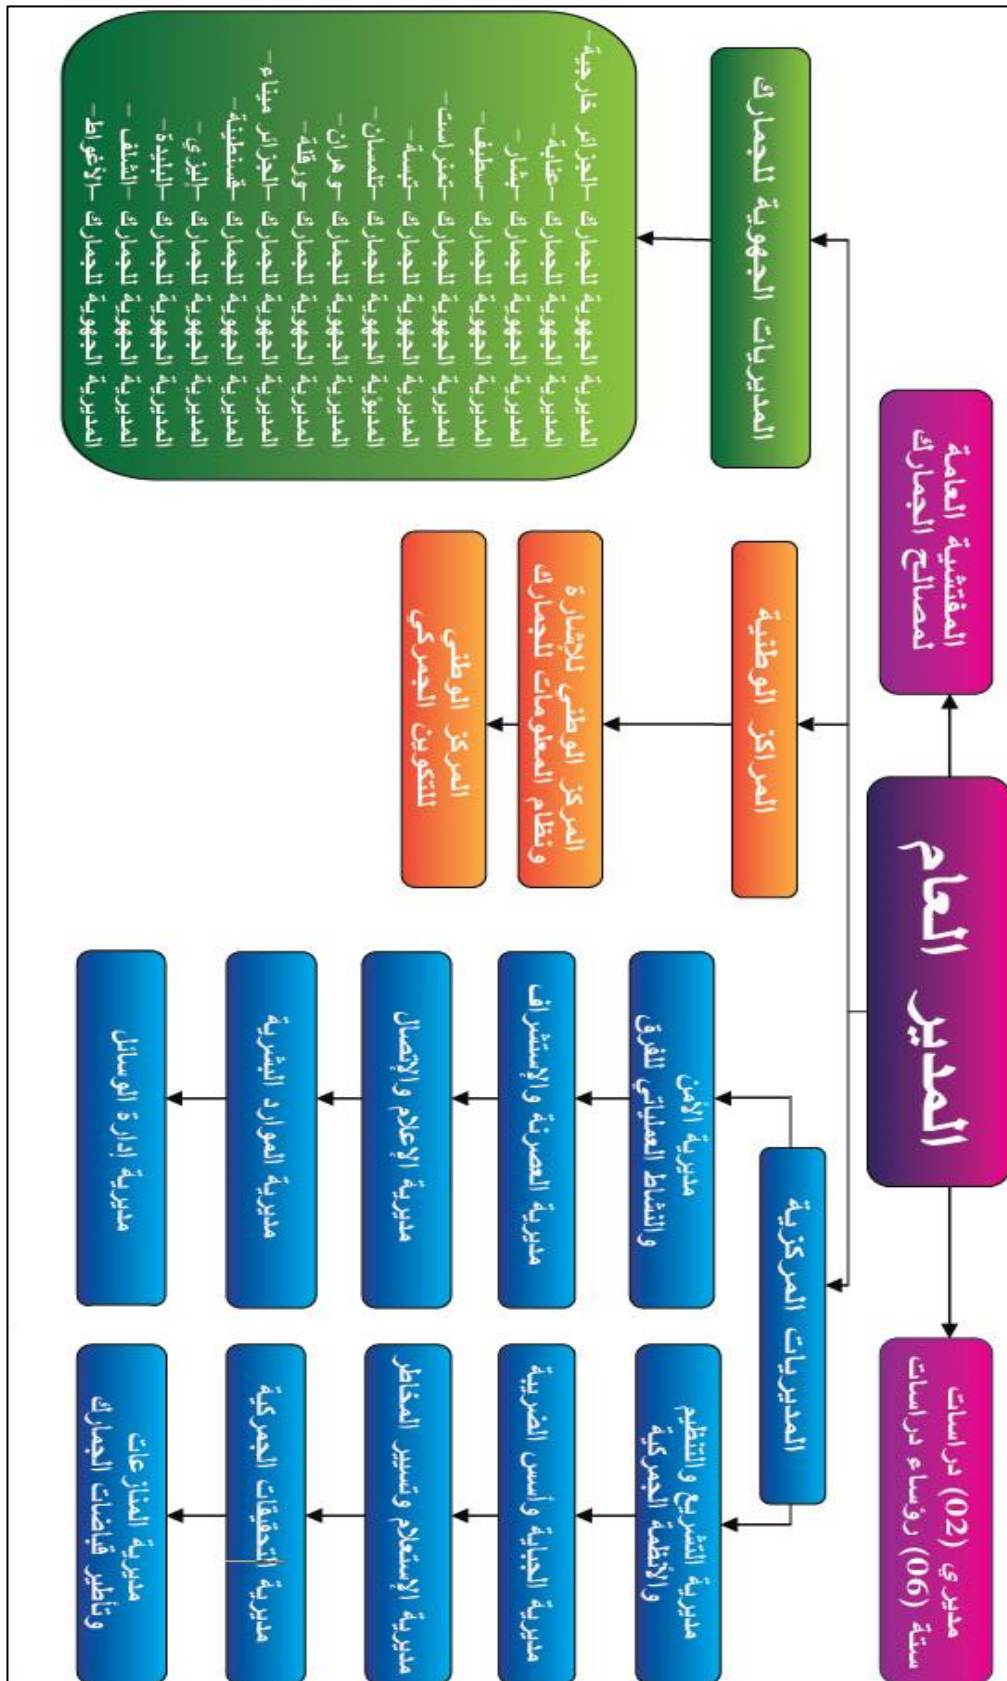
المدير العام

مديري (02) دراسات
ستة (06) رؤساء دراسات

المفتشية العامة لمصالح الجمارك

المديريات المركزية

مديرية التشريع والتنظيم والأنظمة الجمركية

مديرية الجباية وأسس الضريبة

مديرية الاستعلام وتسيير المخاطر

مديرية التحقيقات الجمركية

مديرية المنازعات وتأطير قباضات الجمارك

مديرية الأمن والنشاط العملياتي للفرق

مديرية العصرنة والاستشراف

مديرية الإعلام والاتصال

مديرية الموارد البشرية

مديرية إدارة الوسائل

المراكز الوطنية

المركز الوطني للإشارة ونظام المعلومات للجمارك

المركز الوطني للتكوين الجمركي

المديريات الجهوية للجمارك

المديرية الجهوية للجمارك –الجزائر خارجية–
المديرية الجهوية للجمارك –عنابة–
المديرية الجهوية للجمارك –بشار–
المديرية الجهوية للجمارك –سطيف–
المديرية الجهوية للجمارك –تمنراست–
المديرية الجهوية للجمارك –تبسة–
المديرية الجهوية للجمارك –تلمسان–
المديرية الجهوية للجمارك –وهران–
المديرية الجهوية للجمارك –ورقلة–
المديرية الجهوية للجمارك –الجزائر ميناء–
المديرية الجهوية للجمارك –قسنطينة–
المديرية الجهوية للجمارك –إليزي–
المديرية الجهوية للجمارك –البليدة–
المديرية الجهوية للجمارك –الشلف–
المديرية الجهوية للجمارك –الأغواط–